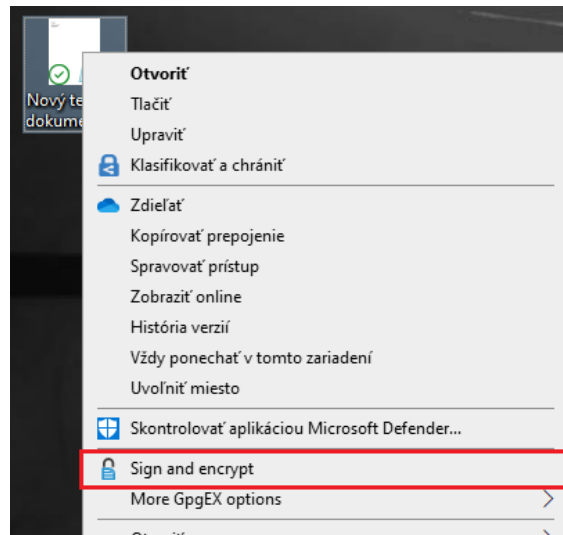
Nový te
dokume

Otvoriť
Tlačiť
Upraviť
Klasifikovať a chrániť
Zdieľať
Kopírovať prepojenie
Spravovať prístup
Zobraziť online
História verzií
Vždy ponechať v tomto zariadení
Uvoľniť miesto
Skontrolovať aplikáciou Microsoft Defender...
Sign and encrypt
More GpgEX options
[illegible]